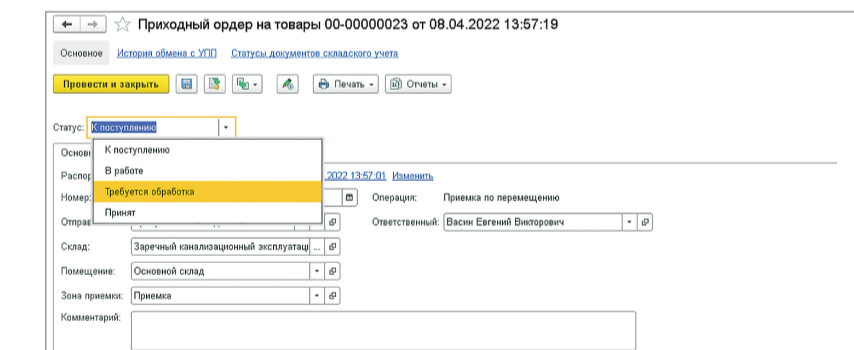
Приходный ордер на товары 00-00000023 от 08.04.2022 13:57:19

Основное История обмена с УПП Статусы документов складского учета

Провести и закрыть Печать Отчеты

Статус: К поступлению

К поступлению
В работе
Требуется обработка
Принят

Основ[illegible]

Распор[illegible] .2022 13:57:01 Изменить

Номер: Операция: Приемка по перемещению

Отправ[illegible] Ответственный: Васин Евгений Викторович

Склад: Заречный канализационный эксплуатац

Помещение: Основной склад

Зона приемки: Приемка

Комментарий: